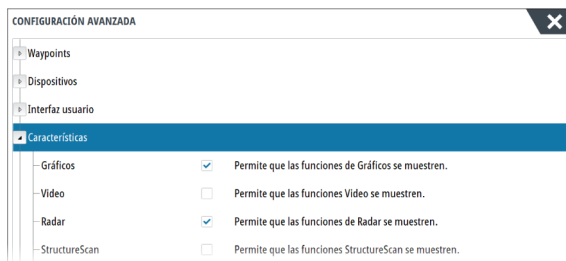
CONFIGURACIÓN AVANZADA

Waypoints

Dispositivos

Interfaz usuario

Características

| | | |
|---|---|---|
| Gráficos | ✔ | Permite que las funciones de Gráficos se muestren. |
| Video | | Permite que las funciones Video se muestren. |
| Radar | ✔ | Permite que las funciones de Radar se muestren. |
| StructureScan | | Permite que las funciones StructureScan se muestren. |